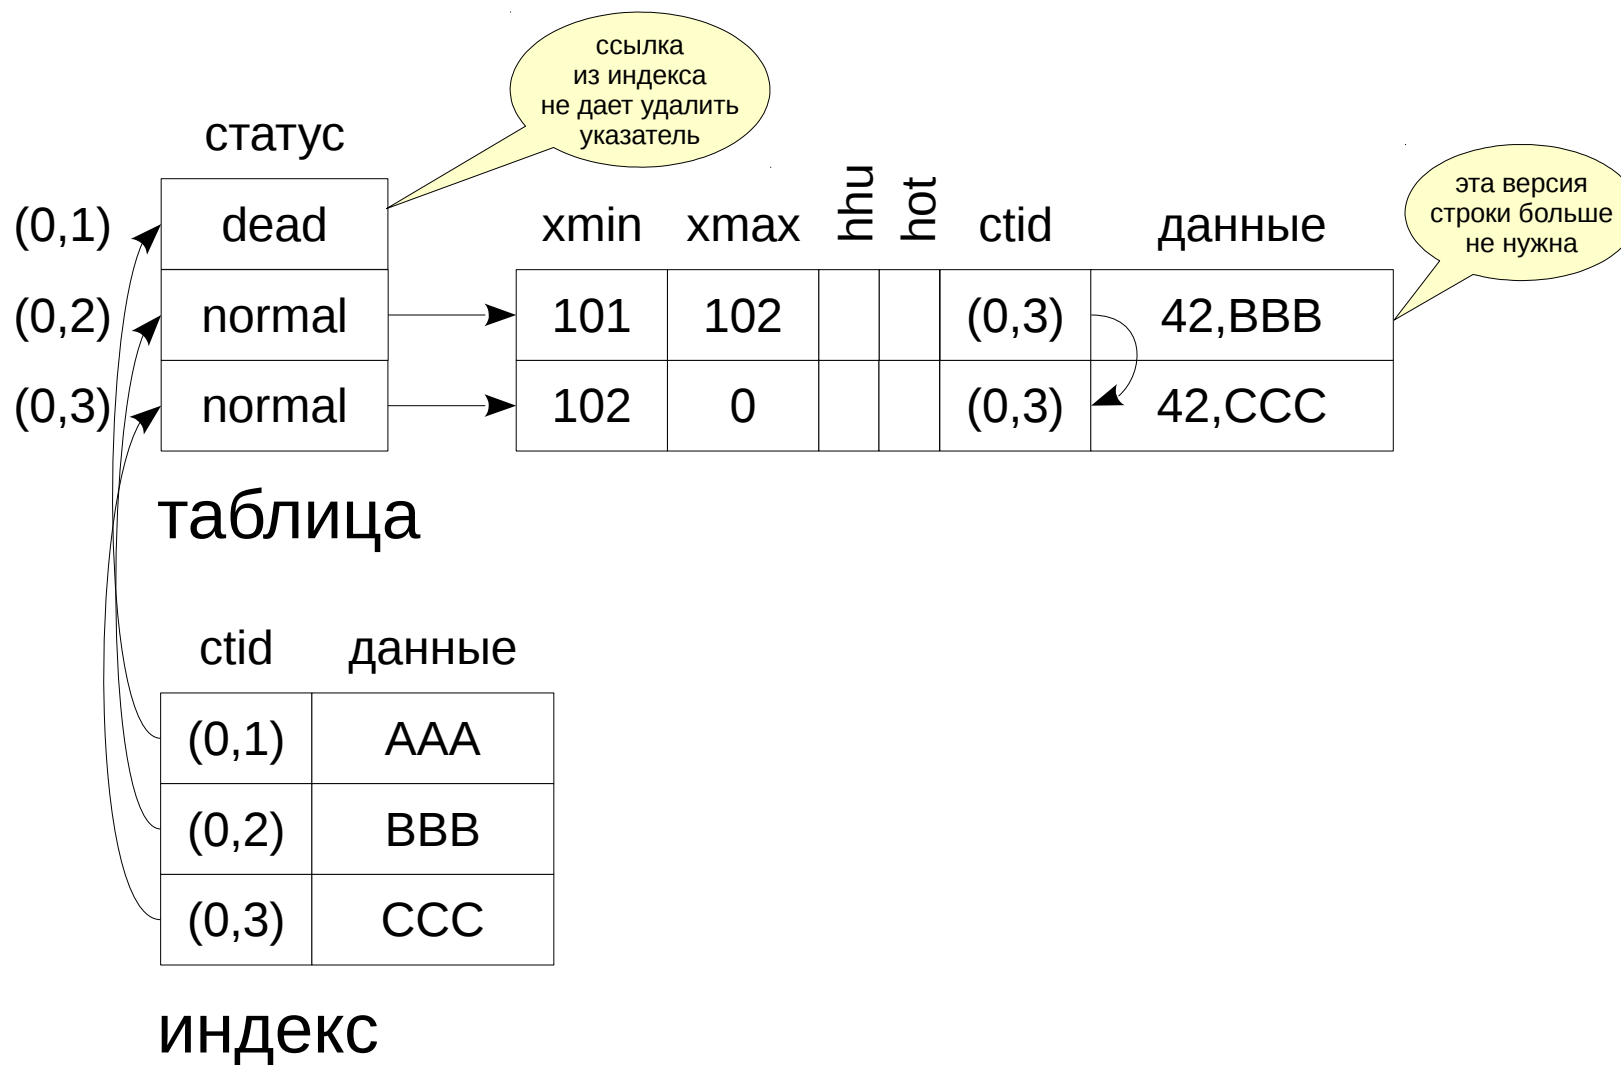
ссылка из индекса не дает удалить указатель

статус

| | статус |
|---|---|
| (0,1) | dead |
| (0,2) | normal |
| (0,3) | normal |

эта версия строки больше не нужна

| xmin | xmax | hhu | hot | ctid | данные |
|---|---|---|---|---|---|
| 101 | 102 | | | (0,3) | 42,BBB |
| 102 | 0 | | | (0,3) | 42,CCC |

таблица

| ctid | данные |
|---|---|
| (0,1) | AAA |
| (0,2) | BBB |
| (0,3) | CCC |

индекс